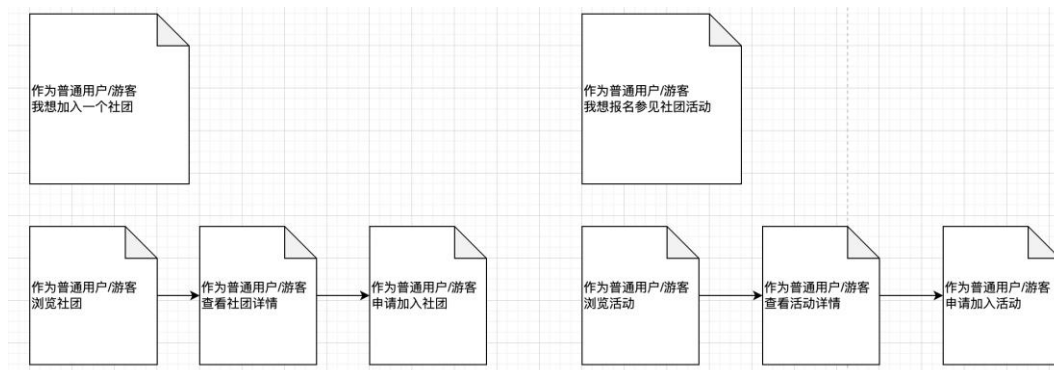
作为普通用户/游客
我想加入一个社团

作为普通用户/游客
我想报名参见社团活动

作为普通用户/游客
浏览社团

作为普通用户/游客
查看社团详情

作为普通用户/游客
申请加入社团

作为普通用户/游客
浏览活动

作为普通用户/游客
查看活动详情

作为普通用户/游客
申请加入活动